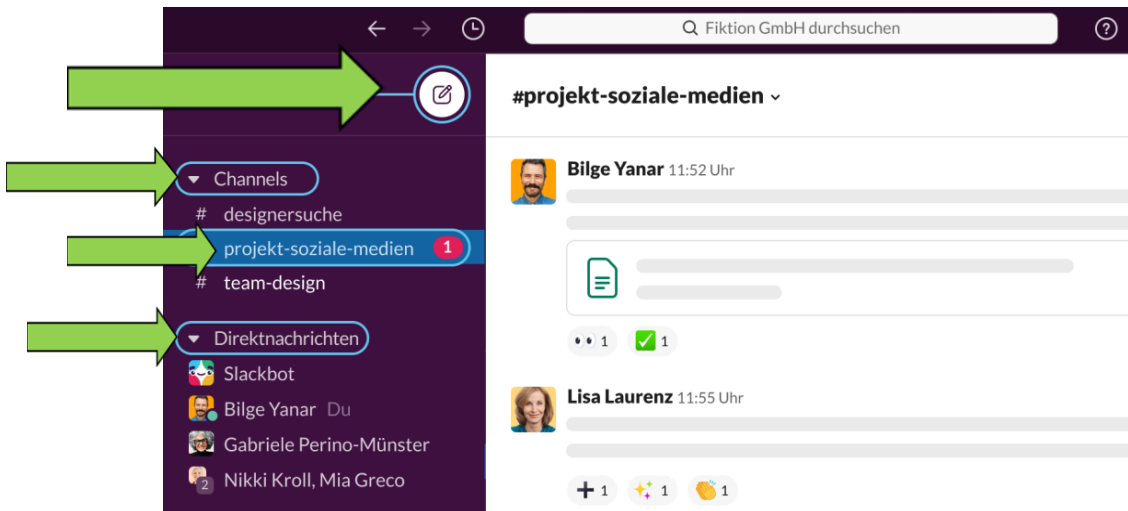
Fiktion GmbH durchsuchen

?

Channels

# designersuche

projekt-soziale-medien 1

# team-design

Direktnachrichten

Slackbot

Bilge Yanar Du

Gabriele Perino-Münster

2 Nikki Kroll, Mia Greco

#projekt-soziale-medien

Bilge Yanar 11:52 Uhr

1 1

Lisa Laurenz 11:55 Uhr

1 1 1